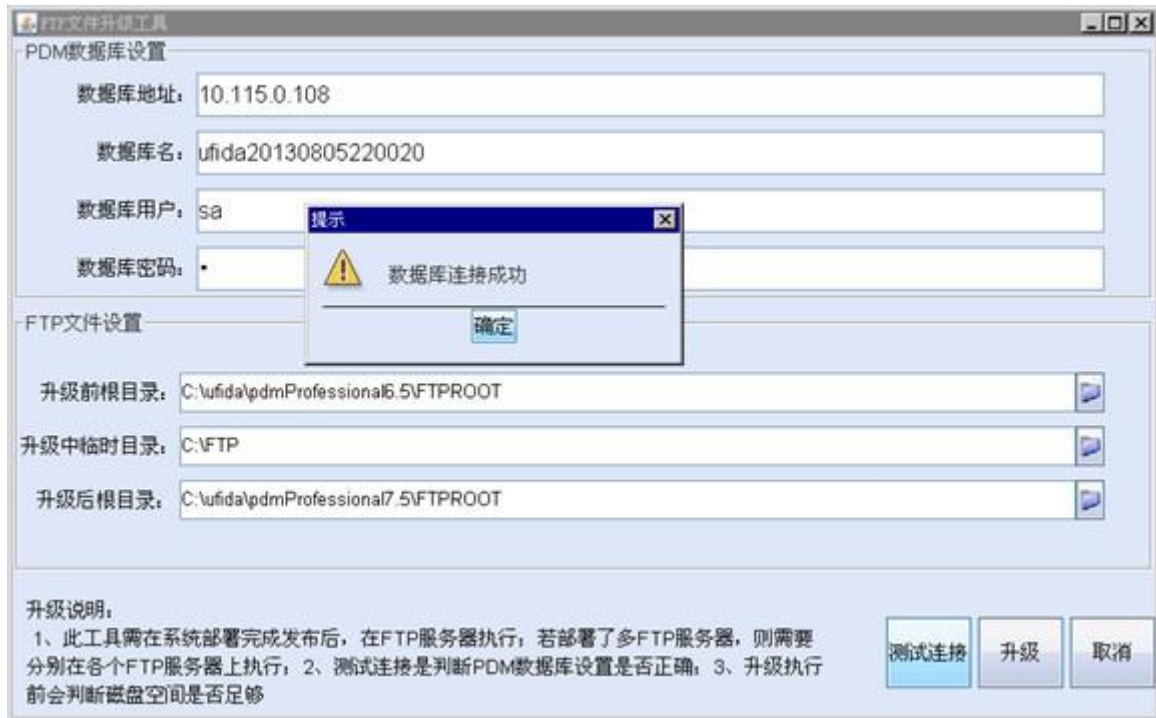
FTP文件升级工具

PDM数据库设置

数据库地址: 10.115.0.108

数据库名: ufida20130805220020

数据库用户: sa

数据库密码: •

提示

数据库连接成功

确定

FTP文件设置

升级前根目录: C:\ufida\pdmProfessional6.5\FTPROOT

升级中临时目录: C:\FTP

升级后根目录: C:\ufida\pdmProfessional7.5\FTPROOT

升级说明:
1、此工具需在系统部署完成发布后，在FTP服务器执行，若部署了多FTP服务器，则需要分别在各个FTP服务器上执行；2、测试连接是判断PDM数据库设置是否正确；3、升级执行前会判断磁盘空间是否足够

测试连接

升级

取消